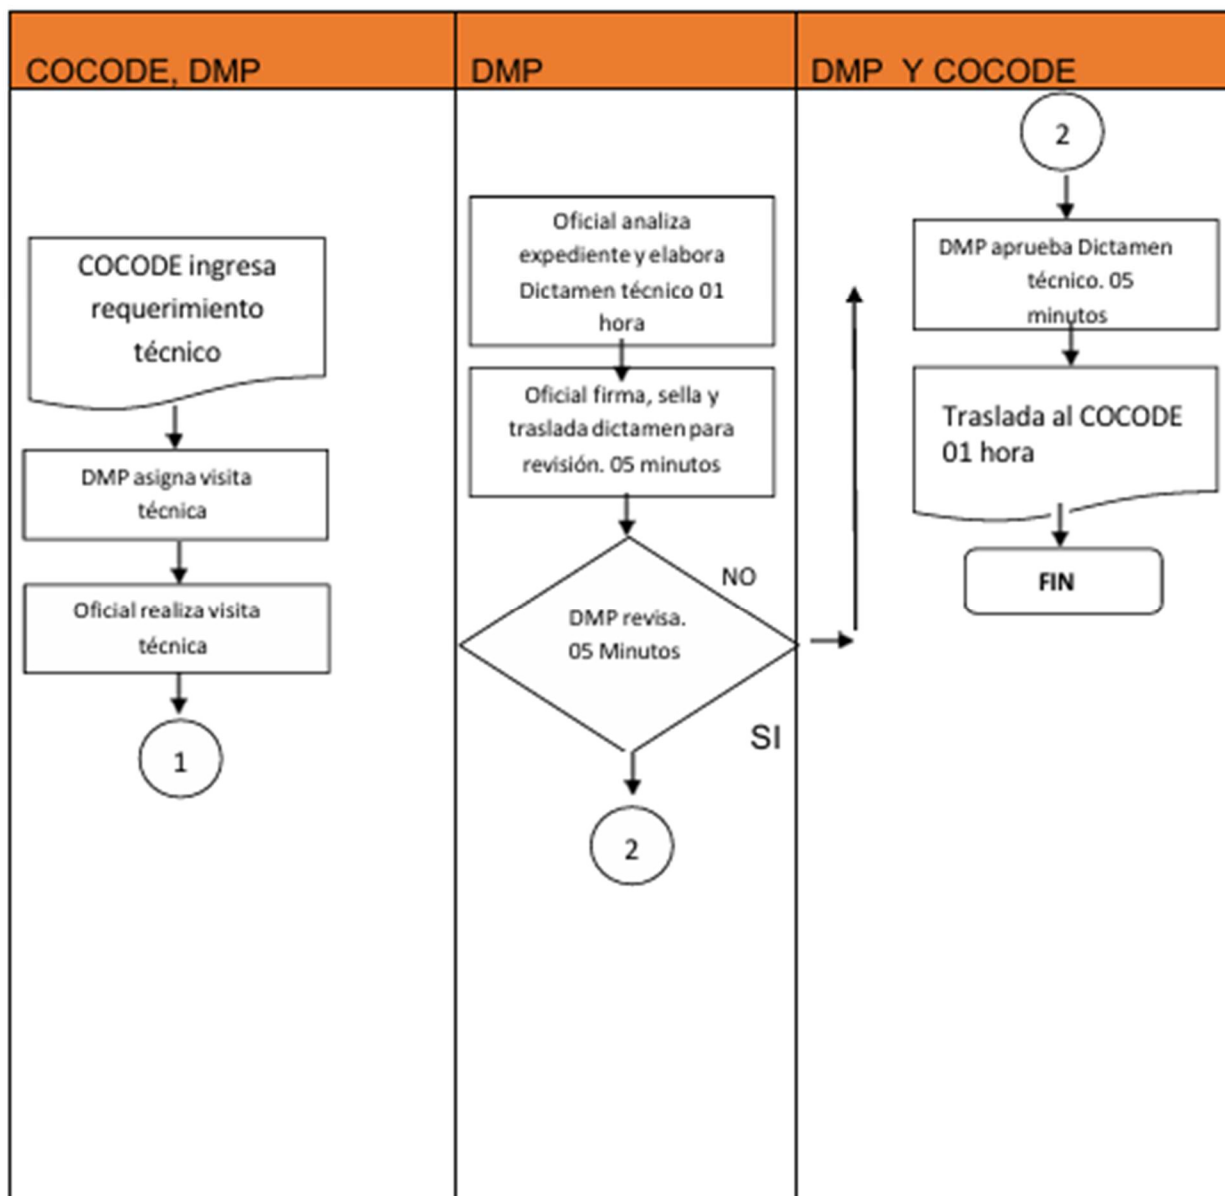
| COCODE, DMP | DMP | DMP Y COCODE |
|---|---|---|

COCODE ingresa requerimiento técnico

DMP asigna visita técnica

Oficial realiza visita técnica

1

Oficial analiza expediente y elabora Dictamen técnico 01 hora

Oficial firma, sella y traslada dictamen para revisión. 05 minutos

DMP revisa. 05 Minutos

NO

SI

2

2

DMP aprueba Dictamen técnico. 05 minutos

Traslada al COCODE 01 hora

FIN